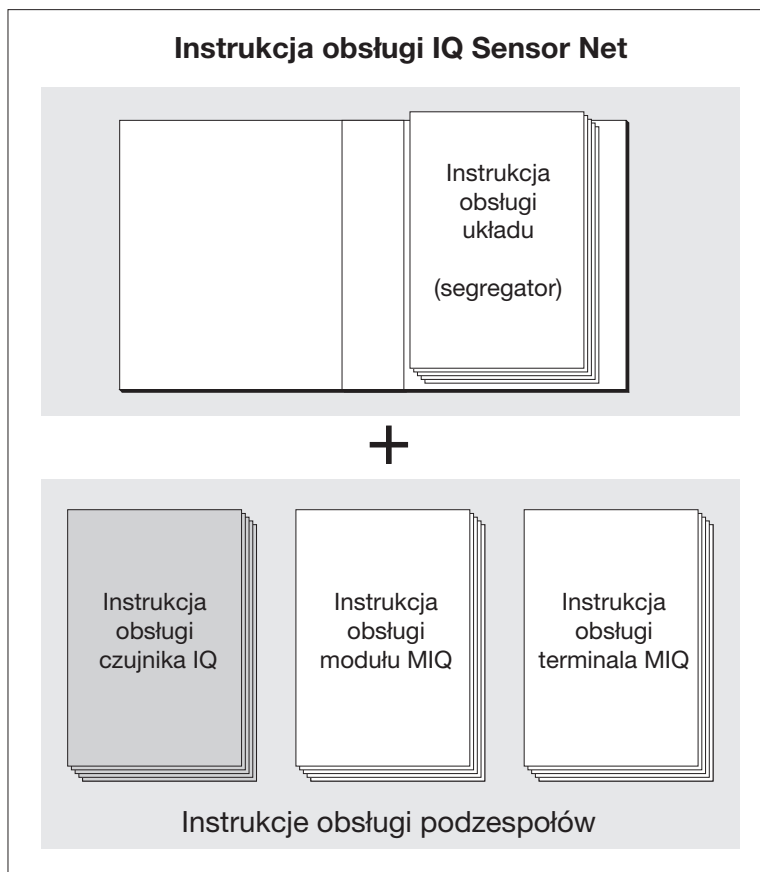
Instrukcja obsługi IQ Sensor Net

Instrukcja obsługi układu

(segregator)

+

Instrukcja obsługi czujnika IQ

Instrukcja obsługi modułu MIQ

Instrukcja obsługi terminala MIQ

Instrukcje obsługi podzespołów